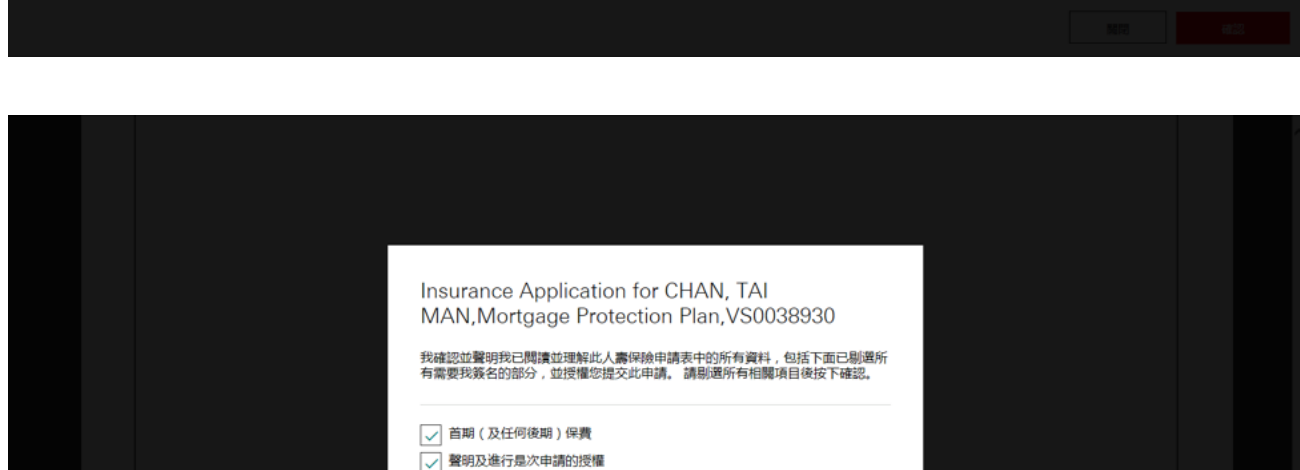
關閉 確認

Insurance Application for CHAN, TAI MAN,Mortgage Protection Plan,VS0038930

我確認並聲明我已閱讀並理解此人壽保險申請表中的所有資料，包括下面已剔選所有需要我簽名的部分，並授權您提交此申請。 請剔選所有相關項目後按下確認。

首期（及任何後期）保費

聲明及進行是次申請的授權